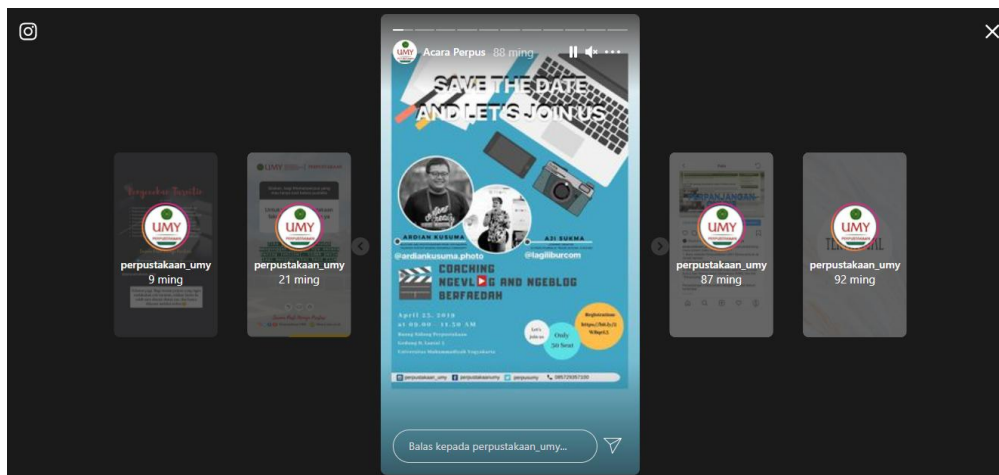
UMY

perpustakaan_umy
9 ming

perpustakaan_umy
21 ming

Acara Perpus 88 ming

SAVE THE DATE AND LET'S JOIN US

ARDIAN KUSUMA
@ardiankusuma.photo

AJI SUKMA
@lagiliburcom

COACHING NGEVLOG AND NGEBLOG BERFAEDAH

April 25, 2018
at 09.00 - 11.30 AM
Ruang Sidang Perpustakaan
Gedung D, Lantai 2
Universitas Muhammadiyah Yogyakarta

Let's join us

Only 30 Seat

Registration
https://bit.ly/2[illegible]

perpustakaan_umy perpustakaanumy perpusumy 085729357100

Balas kepada perpustakaan_umy...

perpustakaan_umy
87 ming

perpustakaan_umy
92 ming